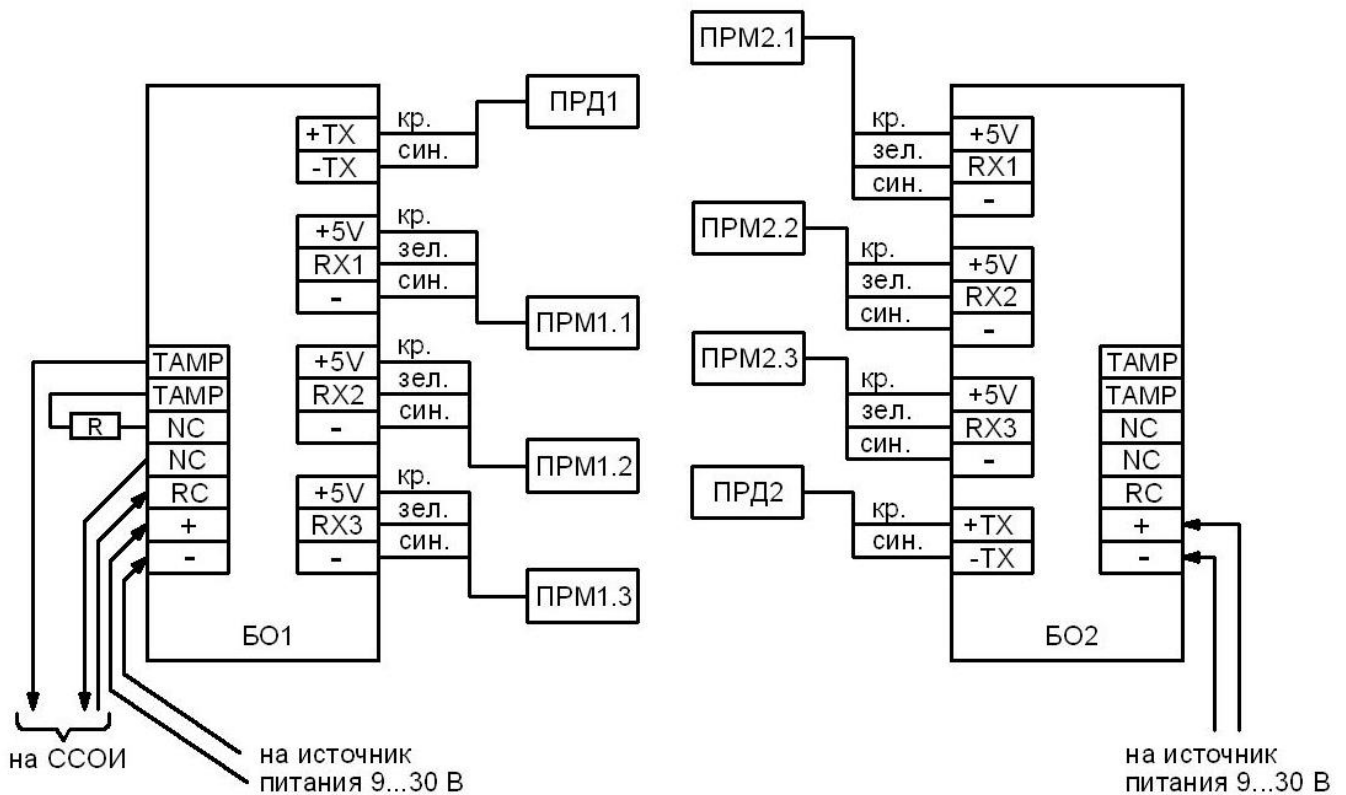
ПРД1
кр.
+TX
син.
-TX
кр.
+5V
зел.
RX1
син.
-
ПРМ1.1
TAMP
TAMP
R
NC
NC
RC
+
-
кр.
+5V
зел.
RX2
син.
-
ПРМ1.2
кр.
+5V
зел.
RX3
син.
-
ПРМ1.3
БО1
на ССОИ
на источник питания 9...30 В

ПРМ2.1
кр.
+5V
зел.
RX1
син.
-
ПРМ2.2
кр.
+5V
зел.
RX2
син.
-
ПРМ2.3
кр.
+5V
зел.
RX3
син.
-
ПРД2
кр.
+TX
син.
-TX
TAMP
TAMP
NC
NC
RC
+
-
БО2
на источник питания 9...30 В